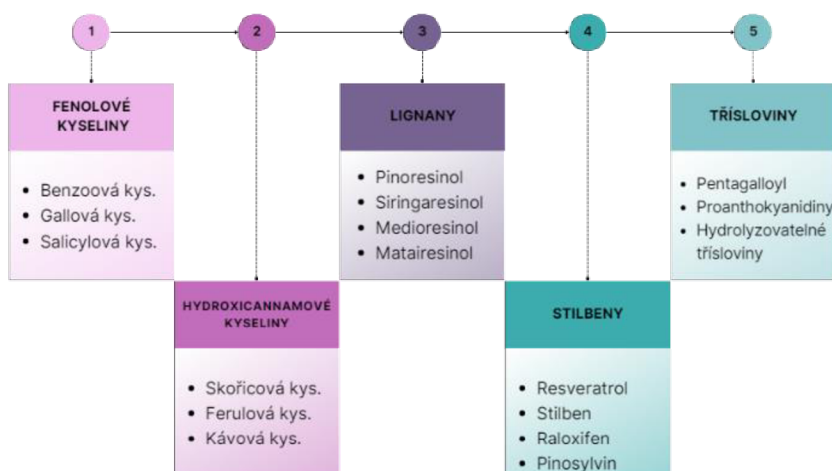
1

2

3

4

5

FENOLOVÉ KYSELINY

- Benzoová kys.
- Gallová kys.
- Salicylová kys.

HYDROXICANNAMOVÉ KYSELINY

- Skořicová kys.
- Ferulová kys.
- Kávová kys.

LIGNANY

- Pinoresinol
- Siringaresinol
- Medioresinol
- Matairesinol

STILBENY

- Resveratrol
- Stilben
- Raloxifen
- Pinosylvin

TŘÍSLOVINY

- Pentagalloyl
- Proanthokyanidiny
- Hydrolyzovatelné třísloviny